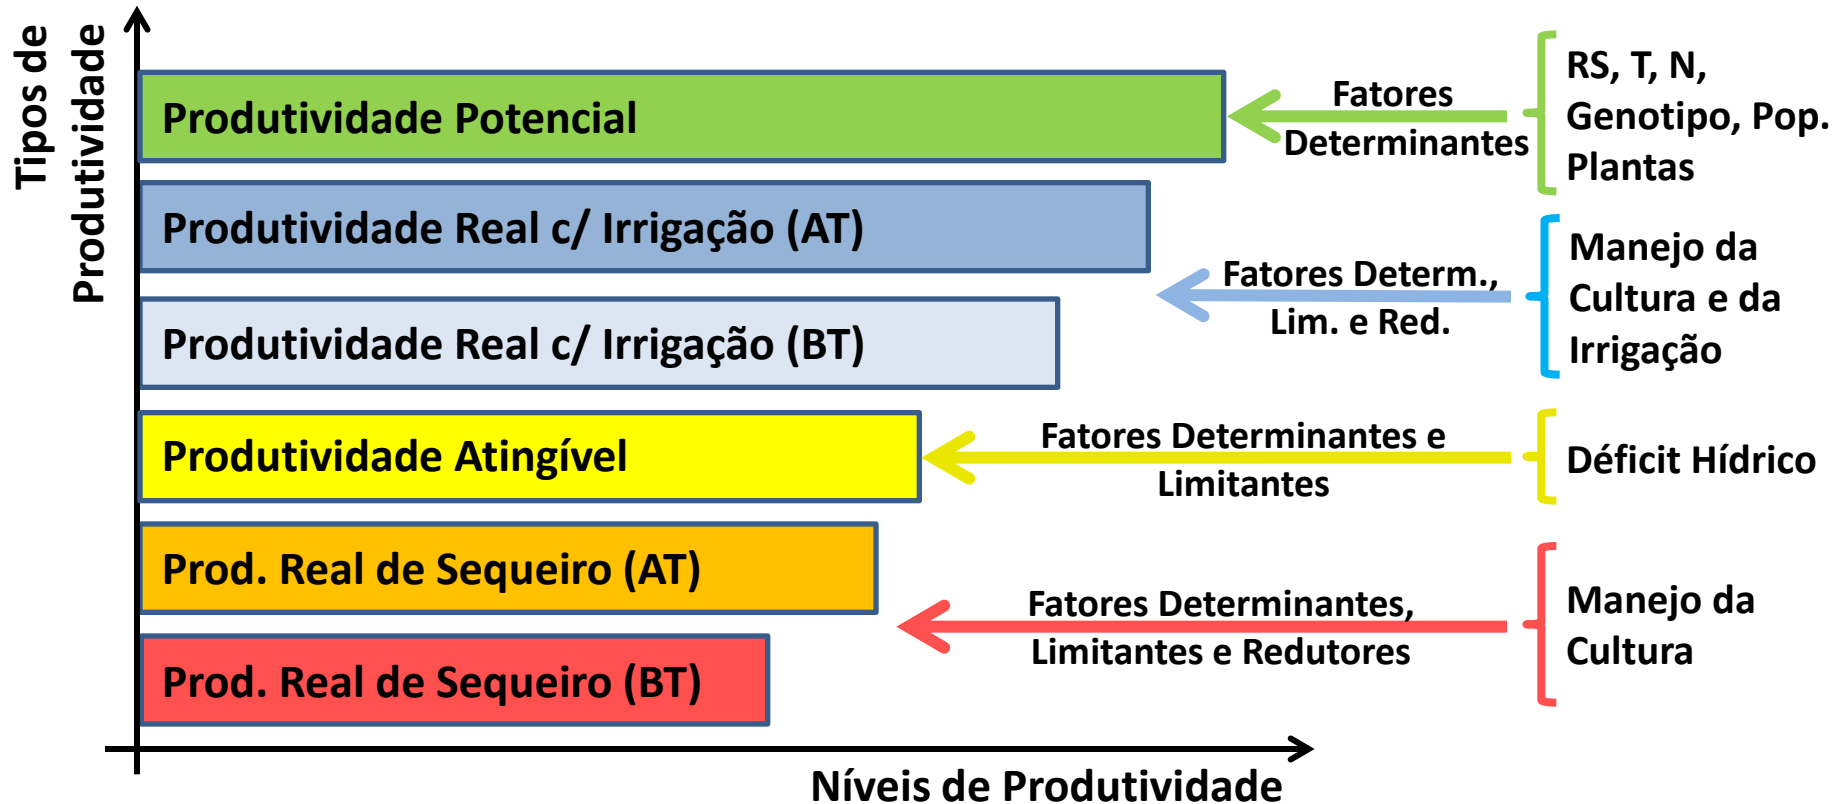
Tipos de Produtividade

Produtividade Potencial

Fatores Determinantes

RS, T, N, Genotipo, Pop. Plantas

Produtividade Real c/ Irrigação (AT)

Produtividade Real c/ Irrigação (BT)

Fatores Determ., Lim. e Red.

Manejo da Cultura e da Irrigação

Produtividade Atingível

Fatores Determinantes e Limitantes

Déficit Hídrico

Prod. Real de Sequeiro (AT)

Prod. Real de Sequeiro (BT)

Fatores Determinantes, Limitantes e Redutores

Manejo da Cultura

Níveis de Produtividade